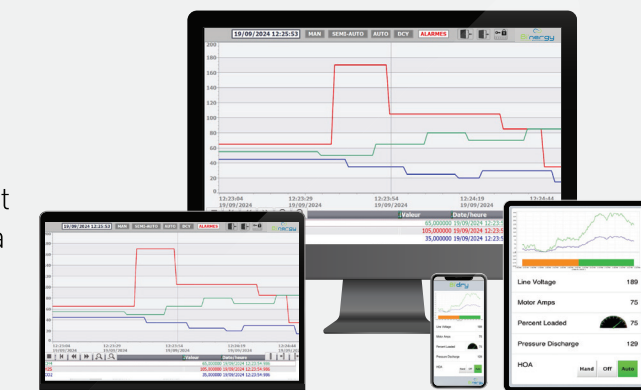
19/09/2024 12:25:53 MAN SEMI-AUTO AUTO DCY ALARMES

200
180
160
140
120
100
80
60
40
20
0

12:23:04
19/09/2024
12:23:29
19/09/2024
12:23:54
19/09/2024
12:24:19
19/09/2024
12:24:44

Valeur Date/heure
65,000000 19/09/2024 12:23:5
105,000000 19/09/2024 12:23:5
35,000000 19/09/2024 12:23:5

19/09/2024 12:25:53 MAN SEMI-AUTO AUTO DCY ALARMES

Valeur Date/heure
65,000000 19/09/2024 12:23:54:986
105,000000 19/09/2024 12:23:54:986
35,000000 19/09/2024 12:23:54:986

Line Voltage 189
Motor Amps 75
Percent Loaded 75
Pressure Discharge 129
HOA
Hand Off Auto

Line Voltage
Motor Amps
Percent Loaded
Pressure Discharge
HOA